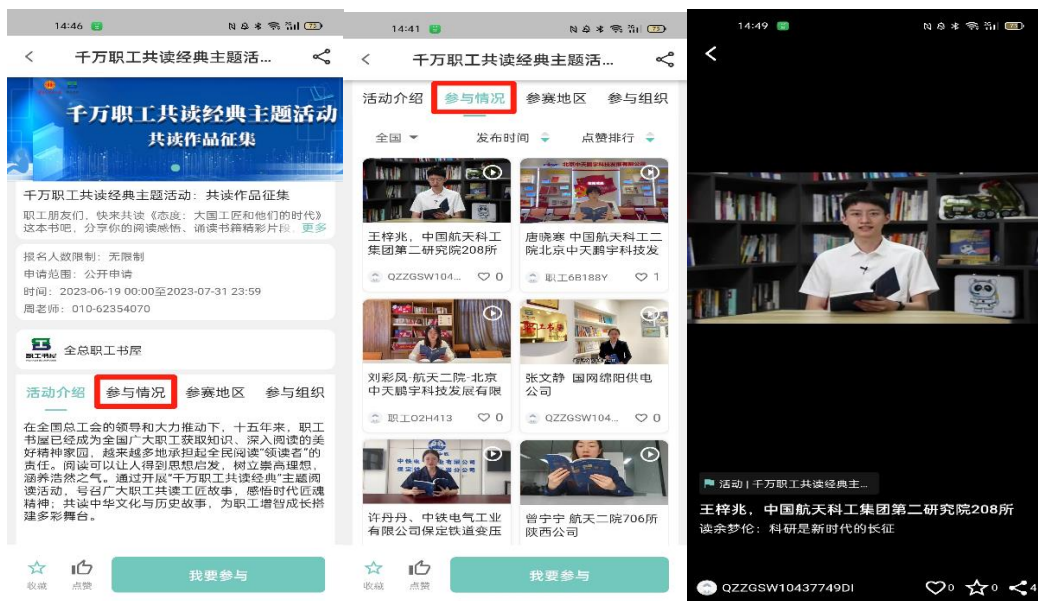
14:46

千万职工共读经典主题活...

千万职工共读经典主题活动
共读作品征集

千万职工共读经典主题活动：共读作品征集

职工朋友们，快来共读《态度：大国工匠和他们的时代》这本书吧，分享你的阅读感悟、诵读书籍精彩片段 更多

报名人数限制：无限制
申请范围：公开申请
时间：2023-06-19 00:00至2023-07-31 23:59
周老师：010-62354070

全总职工书屋

活动介绍 参与情况 参赛地区 参与组织

在全国总工会的领导和大力推动下，十五年来，职工书屋已经成为全国广大职工获取知识、深入阅读的美好精神家园，越来越多地承担起全民阅读"领读者"的责任。阅读可以让人得到思想启发，树立崇高理想，涵养浩然之气。通过开展"千万职工共读经典"主题阅读活动，号召广大职工讲工匠故事，感悟时代匠魂精神；共读中华文化与历史故事，为职工增智成长搭建多彩舞台。

收藏 点赞 我要参与

14:41

千万职工共读经典主题活...

活动介绍 参与情况 参赛地区 参与组织

全国 发布时间 点赞排行

王梓兆，中国航天科工集团第二研究院208所
QZZGSW104... 0

唐晓寒 中国航天科工二院北京中天鹏宇科技发
职工6B188Y 1

刘彩凤-航天二院-北京中天鹏宇科技发展有限
职工O2H413 0

张文静 国网绵阳供电公司
QZZGSW104... 0

许丹丹、中铁电气工业有限公司保定铁道变压

曾宁宁 航天二院706所陕西公司

收藏 点赞 我要参与

14:49

活动 | 千万职工共读经典主...
王梓兆，中国航天科工集团第二研究院208所
读余梦伦：科研是新时代的长征
QZZGSW10437749DI 0 0 4